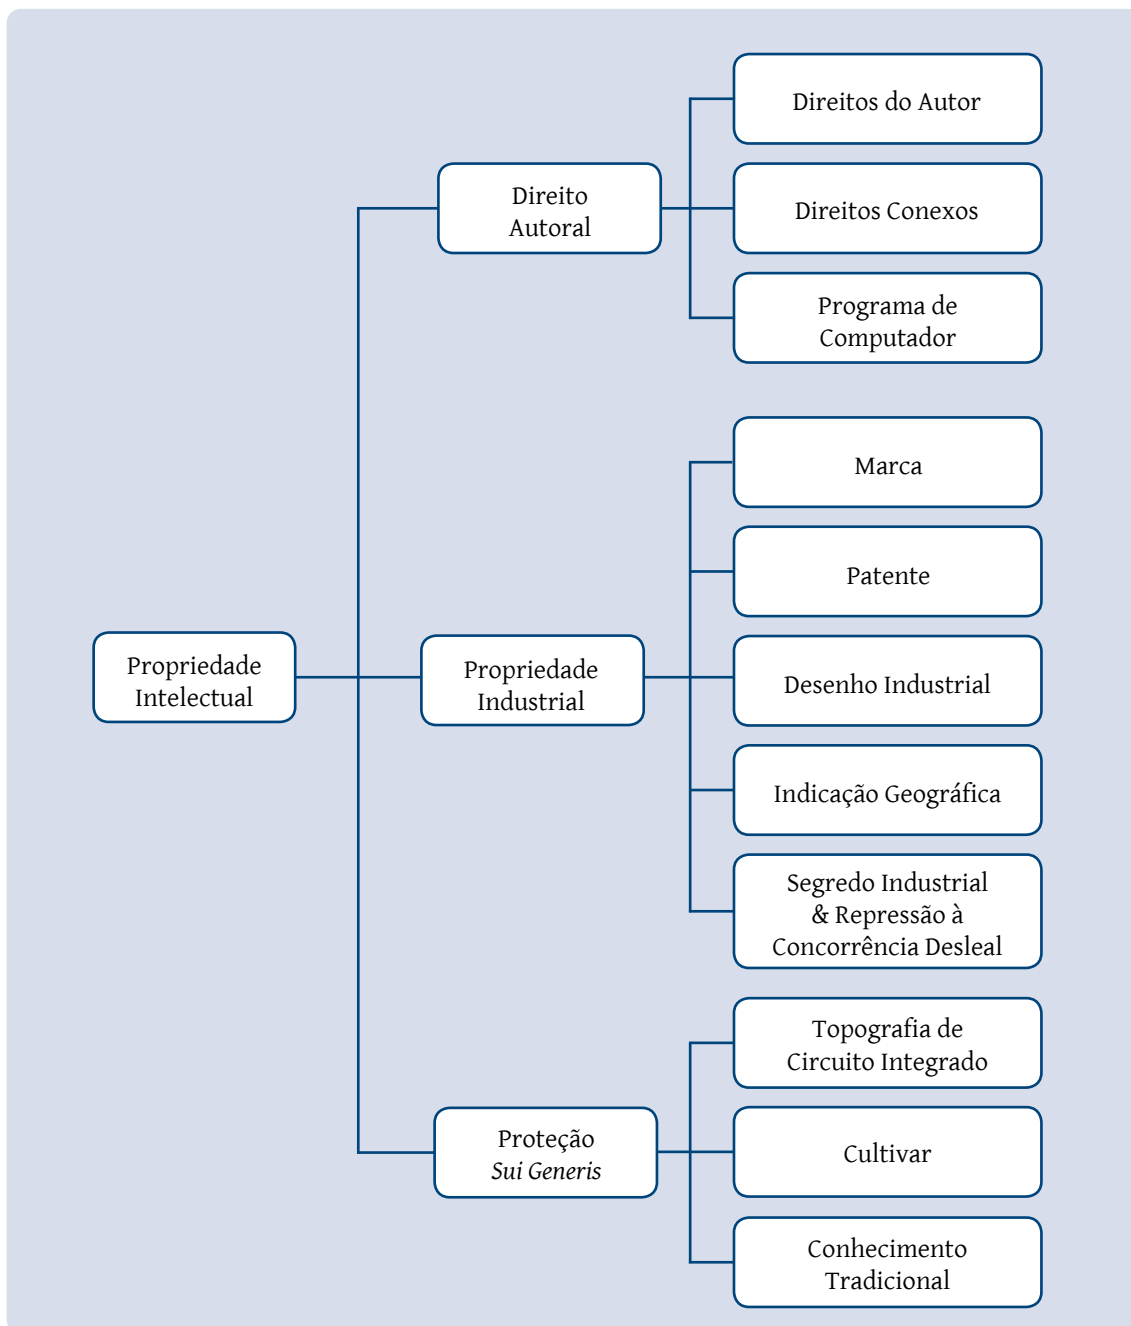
Propriedade Intelectual

Direito Autoral

Direitos do Autor

Direitos Conexos

Programa de Computador

Propriedade Industrial

Marca

Patente

Desenho Industrial

Indicação Geográfica

Segredo Industrial & Repressão à Concorrência Desleal

Proteção *Sui Generis*

Topografia de Circuito Integrado

Cultivar

Conhecimento Tradicional